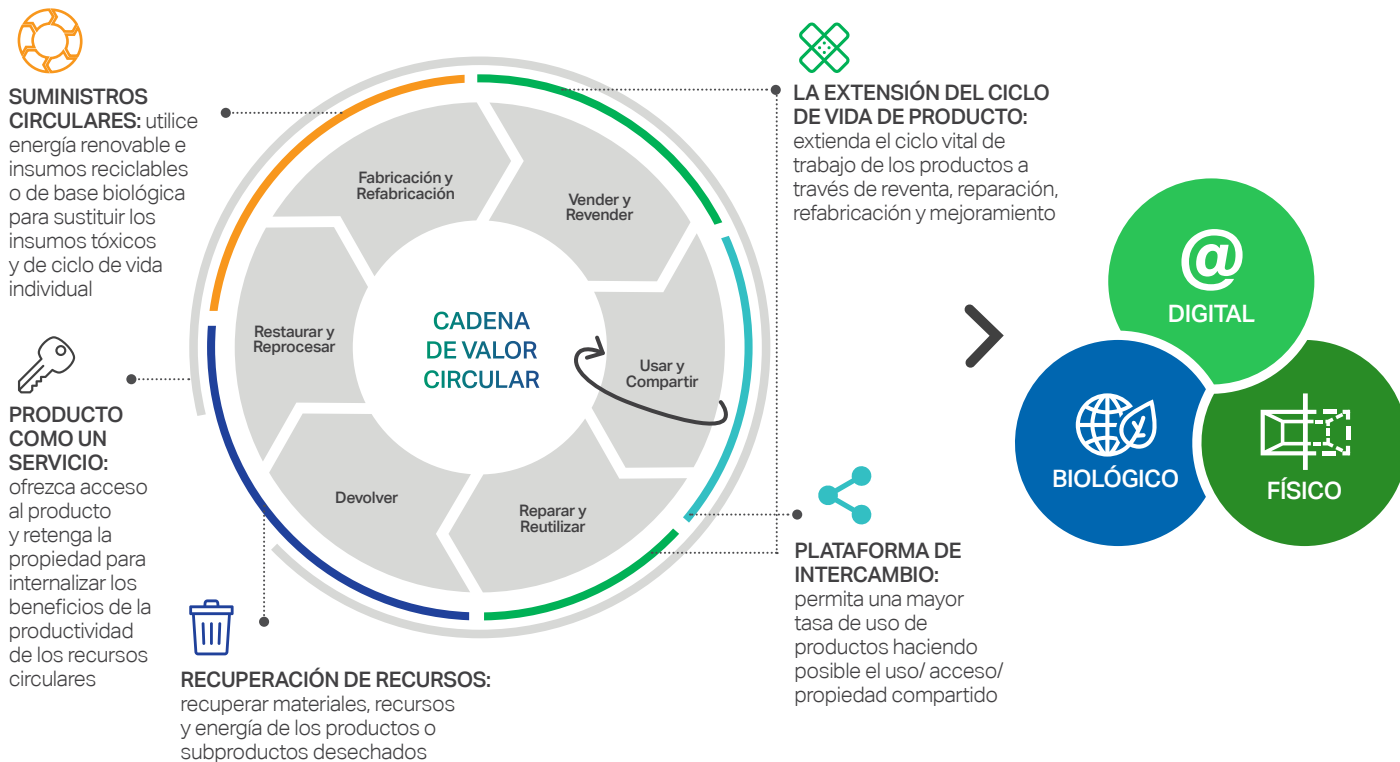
SUMINISTROS CIRCULARES: utilice energía renovable e insumos reciclables o de base biológica para sustituir los insumos tóxicos y de ciclo de vida individual

PRODUCTO COMO UN SERVICIO: ofrezca acceso al producto y retenga la propiedad para internalizar los beneficios de la productividad de los recursos circulares

Fabricación y Refabricación

Vender y Revender

Restaurar y Reprocesar

CADENA DE VALOR CIRCULAR

Usar y Compartir

Devolver

Reparar y Reutilizar

RECUPERACIÓN DE RECURSOS: recuperar materiales, recursos y energía de los productos o subproductos desechados

LA EXTENSIÓN DEL CICLO DE VIDA DE PRODUCTO: extienda el ciclo vital de trabajo de los productos a través de reventa, reparación, refabricación y mejoramiento

PLATAFORMA DE INTERCAMBIO: permita una mayor tasa de uso de productos haciendo posible el uso/ acceso/ propiedad compartido

@
DIGITAL

BIOLÓGICO

FÍSICO